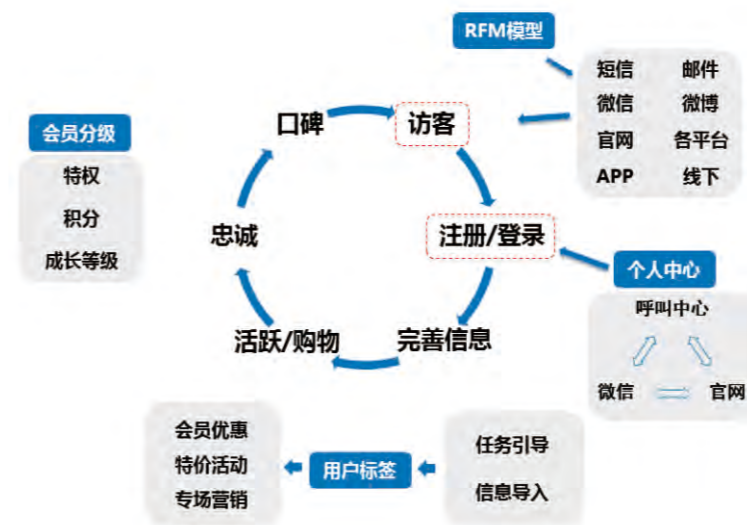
RFM模型

短信 邮件
微信 微博
官网 各平台
APP 线下

会员分级

特权
积分
成长等级

口碑
访客
注册/登录
完善信息
活跃/购物
忠诚

个人中心

呼叫中心
微信
官网

会员优惠
特价活动
专场营销

用户标签

任务引导
信息导入